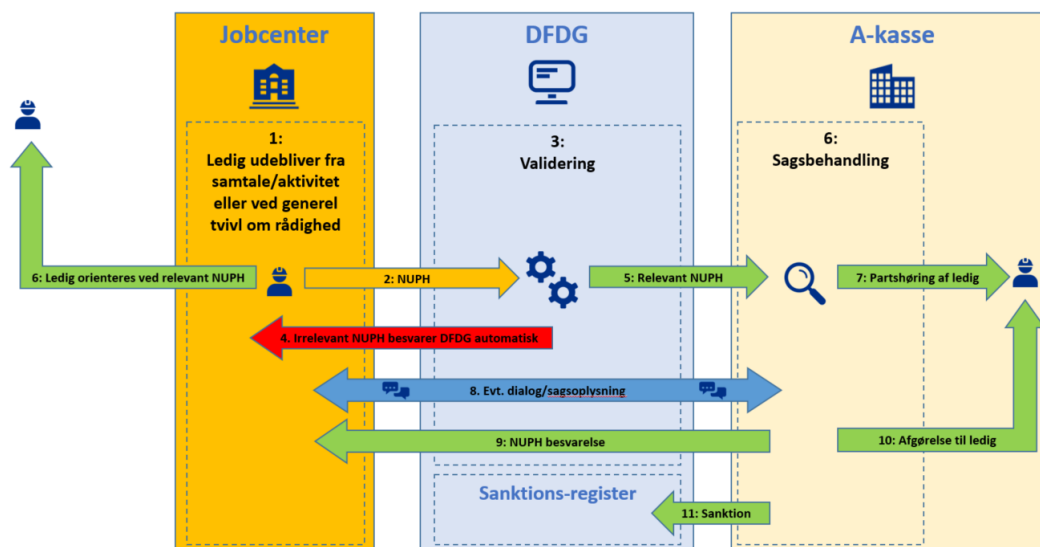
Jobcenter

DFDG

A-kasse

1:
Ledig udebliver fra samtale/aktivitet eller ved generel tvivl om rådighed

3:
Validering

6:
Sagsbehandling

6: Ledig orienteres ved relevant NUPH

2: NUPH

5: Relevant NUPH

7: Partshøring af ledig

4. Irrelevant NUPH besvarer DFDG automatisk

8. Evt. dialog/sagsoplysning

9: NUPH besvarelse

10: Afgørelse til ledig

Sanktions-register

11: Sanktion